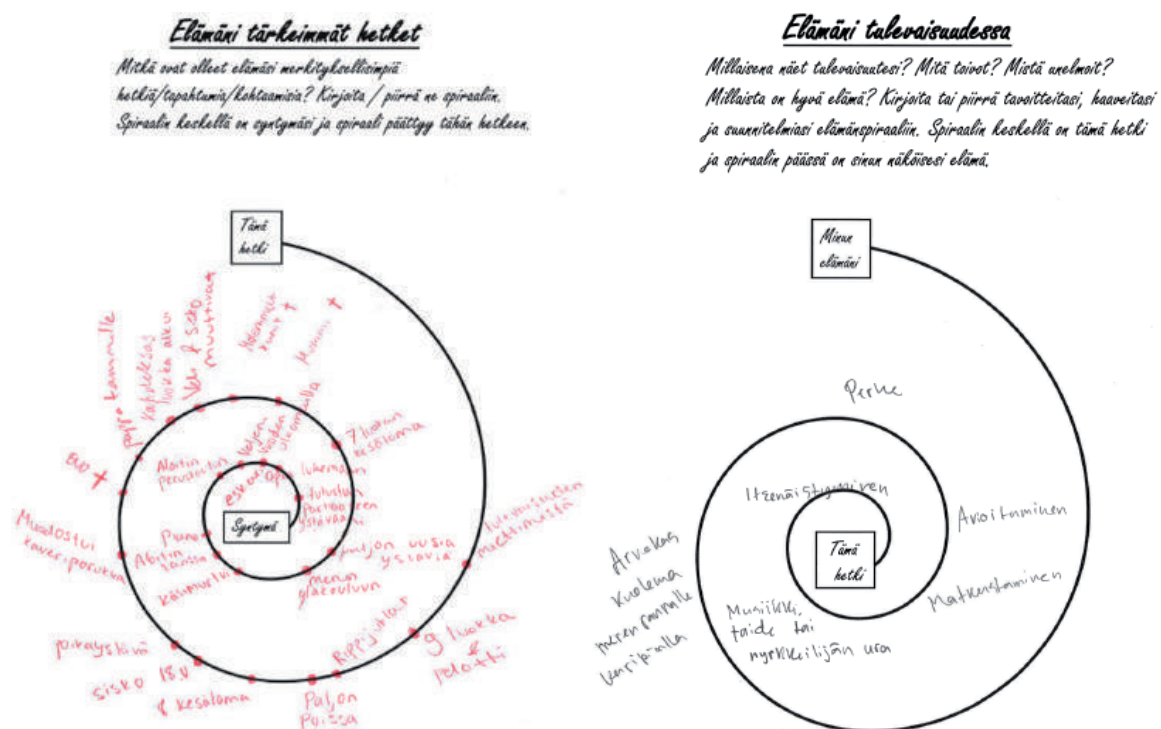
Elämäni tärkeimmät hetket

Mitkä ovat olleet elämäsi merkityksellisimpiä hetkiä/tapahtumia/kohtaamisia? Kirjoita / piirrä ne spiraaliin. Spiraalin keskellä on syntymäsi ja spiraali päättyy tähän hetkeen.

Tämä hetki

Synnyin

esikoulu

Opin lukemaan

Veljen syntymä

Aloitin peruskoulun

Tutustuin parhaaseen ystävääni

Ukki kuoli

7 luokan kesäloma

Paljon uusia ystäviä

Menin yläasteelle

Aloitin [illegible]

Puner

Käsimurtuma

Rippileiri

9 luokka & pelotti

Tulevaisuuden miettimisiä

Paljon Poissa

18v & kesäloma

Sisko

Pikkuystävä

Muodostui kaveriporukka

80 †

Pyjamakammille

Kaupungeissa luokka alkoi

Vele & sisko muuttivat

Valmistuminen †

Mummi †

Elämäni tulevaisuudessa

Millaisena näet tulevaisuutesi? Mitä toivot? Mistä unelmoit? Millaista on hyvä elämä? Kirjoita tai piirrä tavoitteitasi, haaveitasi ja suunnitelmiasi elämänspiraaliin. Spiraalin keskellä on tämä hetki ja spiraalin päässä on sinun näköisesi elämä.

Minun elämäni

Tämä hetki

Itsenäistyminen

Aikuistuminen

Matkustaminen

Perhe

Musiikki, taide tai nyrkkeilijän ura

Arvokas kuolema meren rannalle unripäillä